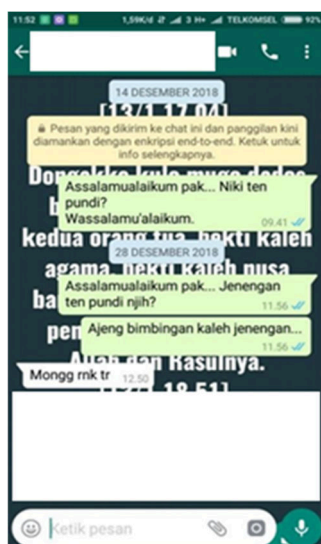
11:52 1,59K/d 3 H+ TELKOMSEL 92%

14 DESEMBER 2018

[13/1 17.04]

Pesan yang dikirim ke chat ini dan panggilan kini diamankan dengan enkripsi end-to-end. Ketuk untuk info selengkapnya.

Dongakke kula mugo dados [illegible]

Assalamualaikum pak... Niki ten pundi?
Wassalamu'alaikum.
09.41

kedua orang tua, bekti kaleh agama, bekti kaleh nusa

28 DESEMBER 2018

ba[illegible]

Assalamualaikum pak... Jenengan ten pundi njih?
11.56

pen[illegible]

Ajeng bimbingan kaleh jenengan...
11.56

Allah dan Rasulnya.

Mongg rnk tr
12.50

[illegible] 18.51]

Ketik pesan